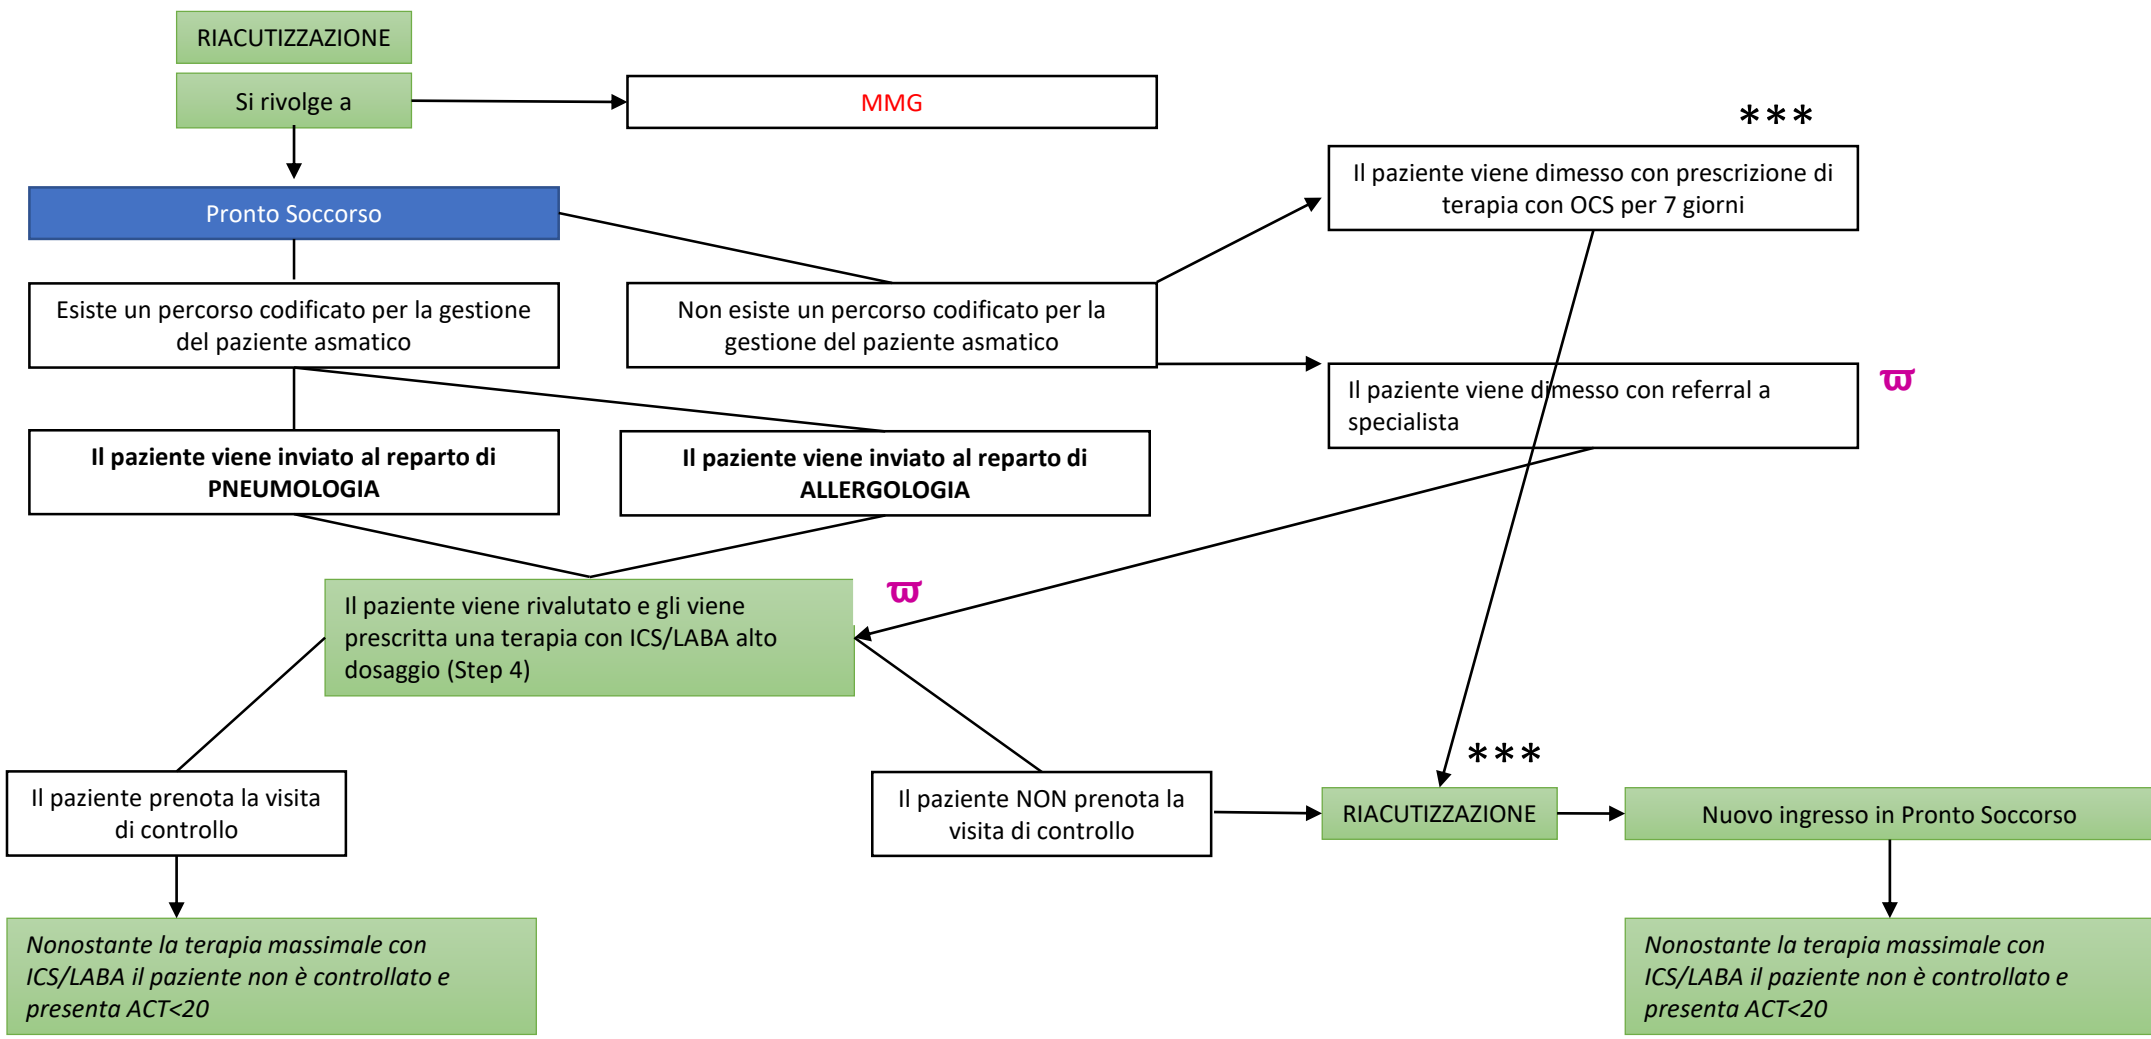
RIACUTIZZAZIONE

Si rivolge a

MMG

Pronto Soccorso

Esiste un percorso codificato per la gestione del paziente asmatico

Non esiste un percorso codificato per la gestione del paziente asmatico

***

Il paziente viene dimesso con prescrizione di terapia con OCS per 7 giorni

Il paziente viene dimesso con referral a specialista

ϖ

**Il paziente viene inviato al reparto di PNEUMOLOGIA**

**Il paziente viene inviato al reparto di ALLERGOLOGIA**

Il paziente viene rivalutato e gli viene prescritta una terapia con ICS/LABA alto dosaggio (Step 4)

ϖ

***

Il paziente prenota la visita di controllo

Il paziente NON prenota la visita di controllo

RIACUTIZZAZIONE

Nuovo ingresso in Pronto Soccorso

*Nonostante la terapia massimale con ICS/LABA il paziente non è controllato e presenta ACT<20*

*Nonostante la terapia massimale con ICS/LABA il paziente non è controllato e presenta ACT<20*